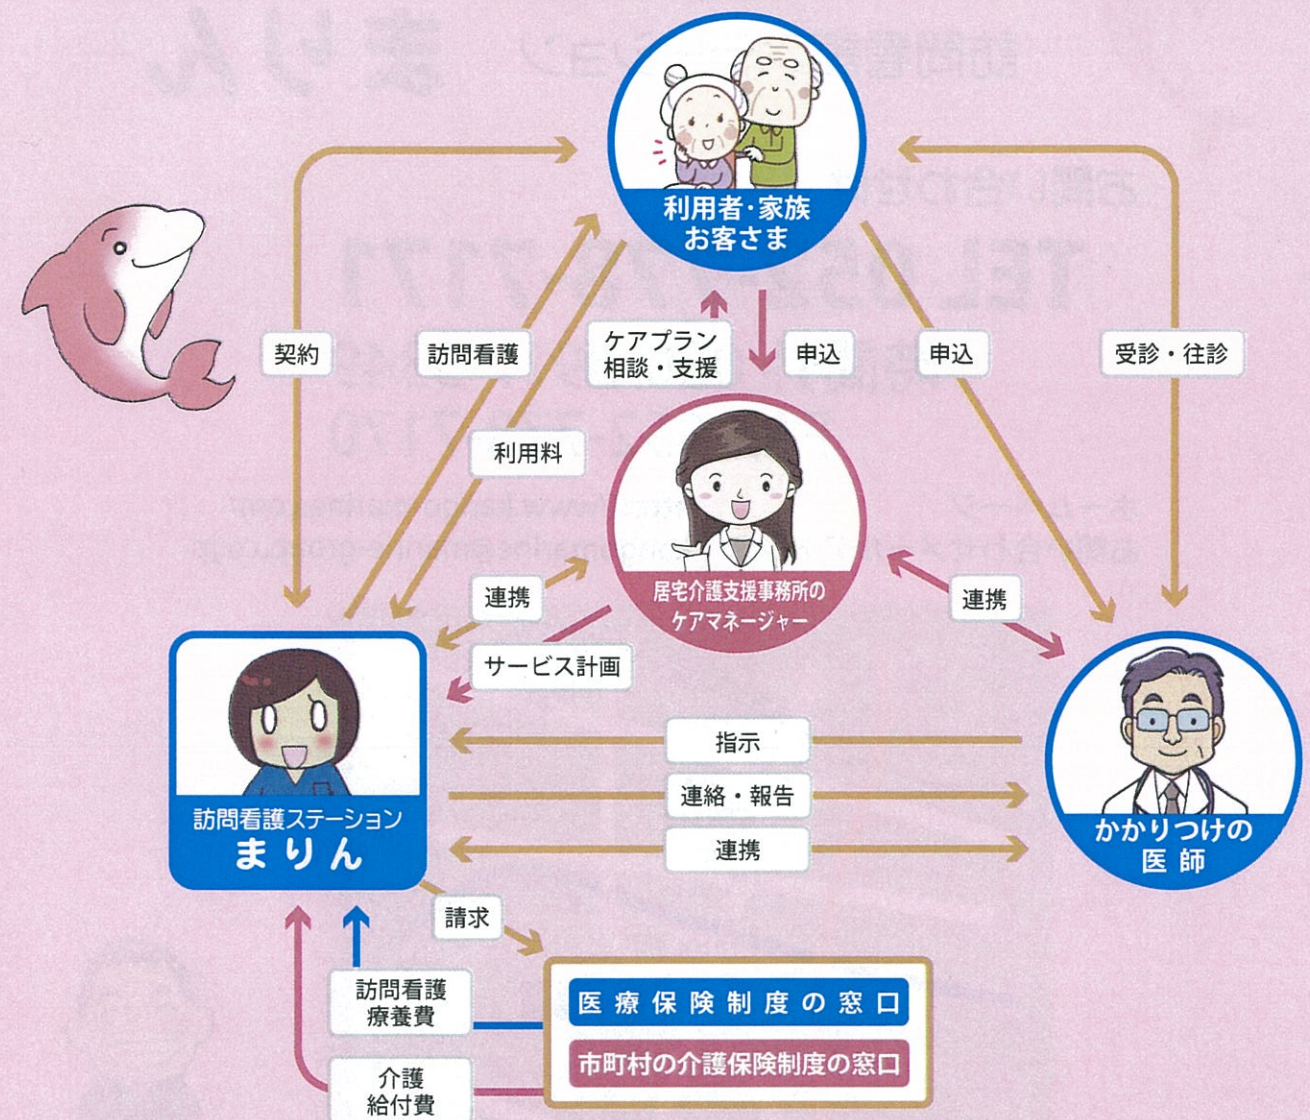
利用者・家族
お客さま

契約

訪問看護

ケアプラン
相談・支援

申込

申込

受診・往診

利用料

居宅介護支援事務所の
ケアマネージャー

連携

連携

サービス計画

指示

連絡・報告

連携

訪問看護ステーション
まりん

かかりつけの
医師

請求

訪問看護
療養費

医療保険制度の窓口

市町村の介護保険制度の窓口

介護
給付費